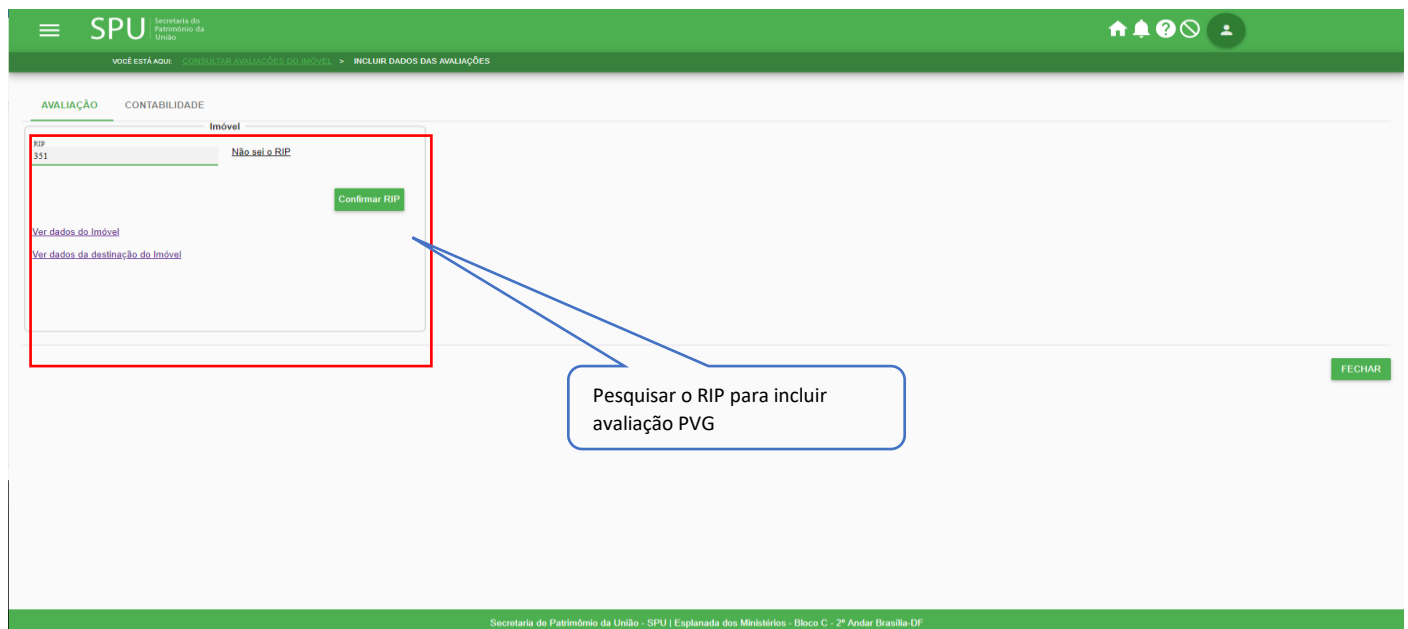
SPU Secretaria do Patrimônio da União

VOCÊ ESTÁ AQUI: CONSULTAR AVALIAÇÕES DO IMÓVEL > INCLUIR DADOS DAS AVALIAÇÕES

AVALIAÇÃO CONTABILIDADE

Imóvel

RIP
351

Não sei o RIP

Confirmar RIP

Ver dados do Imóvel

Ver dados da destinação do Imóvel

FECHAR

Pesquisar o RIP para incluir avaliação PVG

Secretaria de Patrimônio da União - SPU | Esplanada dos Ministérios - Bloco C - 2º Andar Brasília-DF